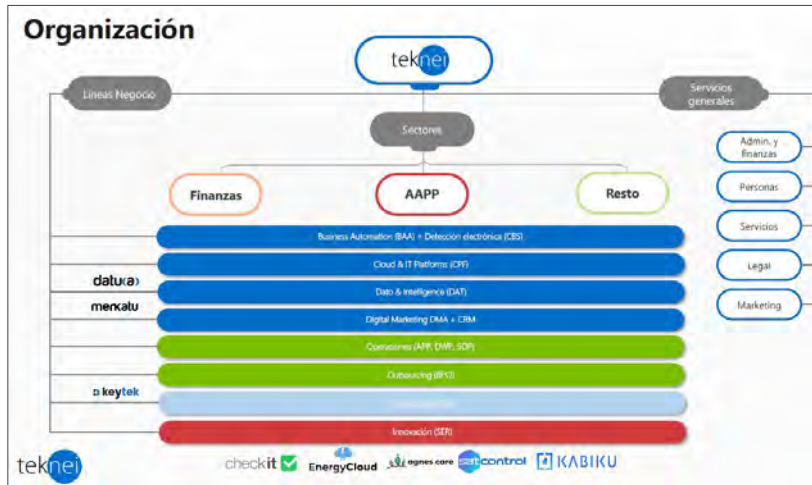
Organización

teknei

Lineas Negocio

Servicios generales

Sectores

Finanzas

AAPP

Resto

Admin. y finanzas

Personas

Servicios

Legal

Marketing

Business Automation (BAA) + Detección electrónica (CBS)

Cloud & IT Platforms (CPF)

datu(a)

Data & Intelligence (DAT)

merkatu

Digital Marketing DMA + CRM

Operaciones (APP, DWP, SOP)

Outsourcing (BPO)

keytek

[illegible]

Innovación (SER)

teknei

checkit

EnergyCloud

agnes care

control

KABIKU